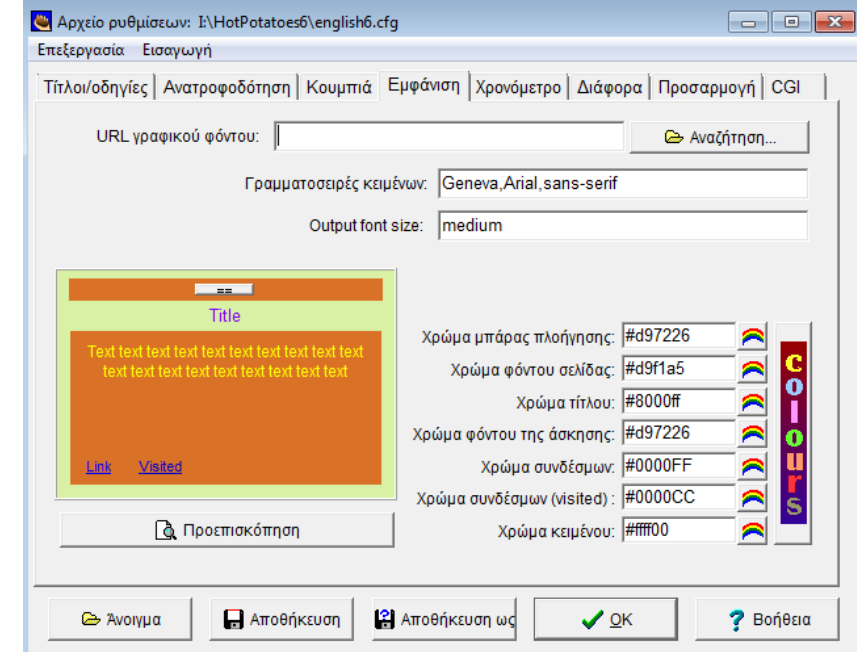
Αρχείο ρυθμίσεων: I:\HotPotatoes6\english6.cfg

Επεξεργασία Εισαγωγή

Τίτλοι/οδηγίες | Ανατροφοδότηση | Κουμπιά | Εμφάνιση | Χρονόμετρο | Διάφορα | Προσαρμογή | CGI

URL γραφικού φόντου:

Αναζήτηση...

Γραμματοσειρές κειμένων: Geneva,Arial,sans-serif

Output font size: medium

==

Title

Text text text text text text text text text text text text text text text text text text text

Link Visited

Προεπισκόπηση

Χρώμα μπάρας πλοήγησης: #d97226

Χρώμα φόντου σελίδας: #d9f1a5

Χρώμα τίτλου: #8000ff

Χρώμα φόντου της άσκησης: #d97226

Χρώμα συνδέσμων: #0000FF

Χρώμα συνδέσμων (visited) : #0000CC

Χρώμα κειμένου: #ffff00

colours

Άνοιγμα | Αποθήκευση | Αποθήκευση ως | OK | Βοήθεια